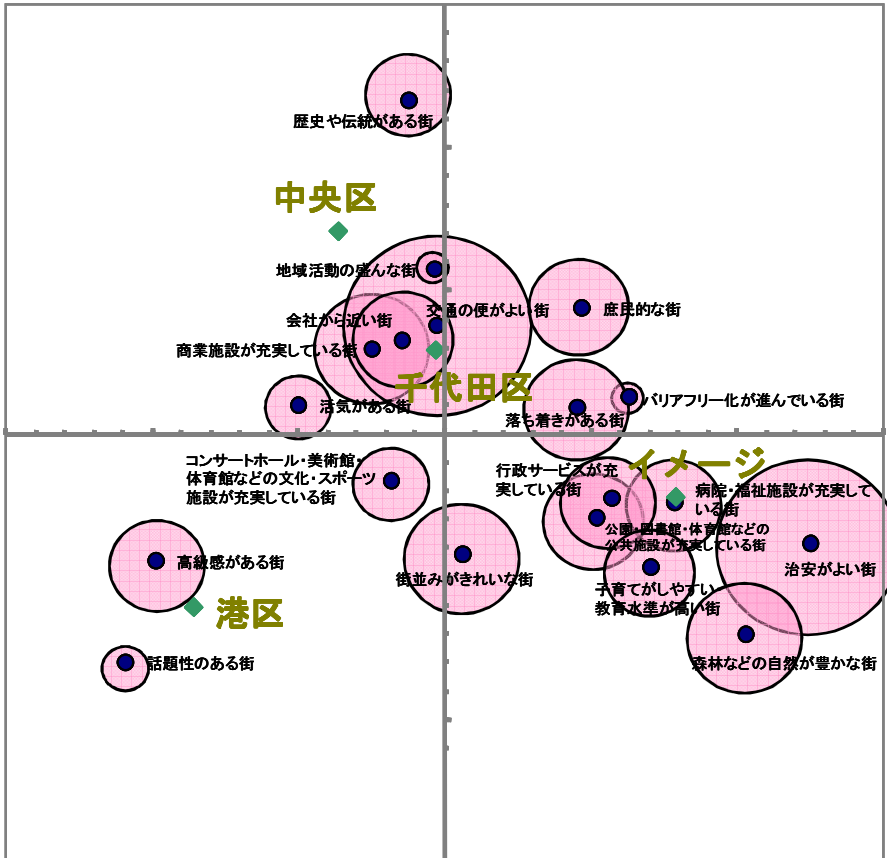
歴史や伝統がある街

中央区

地域活動の盛んな街

交通の便がよい街

庶民的な街

会社から近い街

商業施設が充実している街

千代田区

活気がある街

落ち着きがある街

バリアフリー化が進んでいる街

コンサートホール・美術館・体育館などの文化・スポーツ施設が充実している街

行政サービスが充実している街

イメージ

病院・福祉施設が充実している街

公園・図書館・体育館などの公共施設が充実している街

高級感がある街

街並みがきれいな街

治安がよい街

子育てがしやすい

教育水準が高い街

港区

森林などの自然が豊かな街

話題性のある街